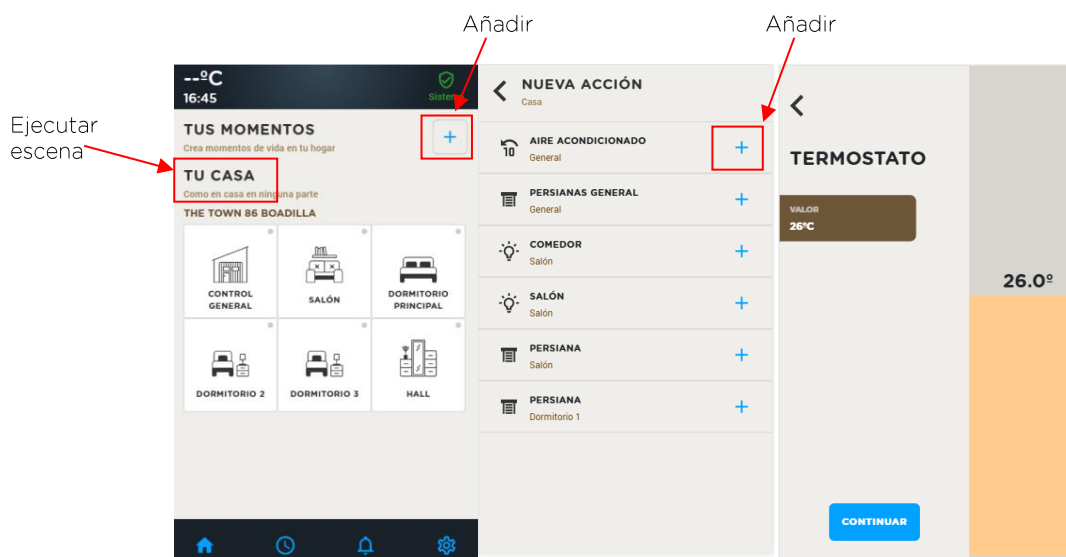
Añadir

Añadir

Ejecutar escena

--ºC
16:45
Sistem

TUS MOMENTOS
Crea momentos de vida en tu hogar
+

TU CASA
Como en casa en ninguna parte
THE TOWN 86 BOADILLA

CONTROL GENERAL
SALÓN
DORMITORIO PRINCIPAL
DORMITORIO 2
DORMITORIO 3
HALL

NUEVA ACCIÓN
Casa

10
AIRE ACONDICIONADO
General
+

PERSIANAS GENERAL
General
+

COMEDOR
Salón
+

SALÓN
Salón
+

PERSIANA
Salón
+

PERSIANA
Dormitorio 1
+

TERMOSTATO

VALOR
26ºC

26.0º

CONTINUAR